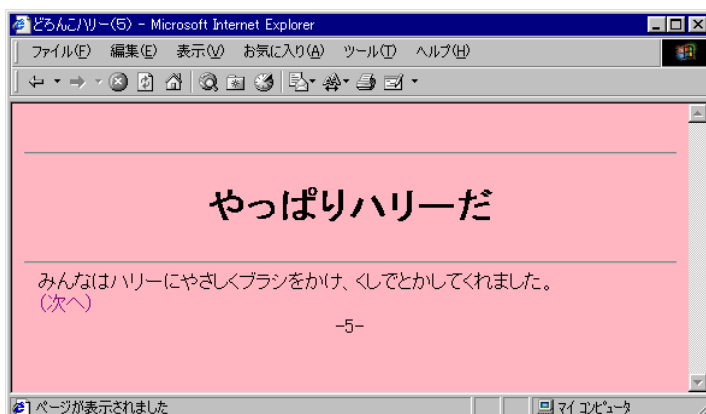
どろんこハリー(5) - Microsoft Internet Explorer

ファイル(F) 編集(E) 表示(V) お気に入り(A) ツール(T) ヘルプ(H)

やっぱりハリーだ

みんなはハリーにやさしくブラシをかけ、くしでとかしてくれました。
(次へ)

-5-

ページが表示されました

マイ コンピュータ